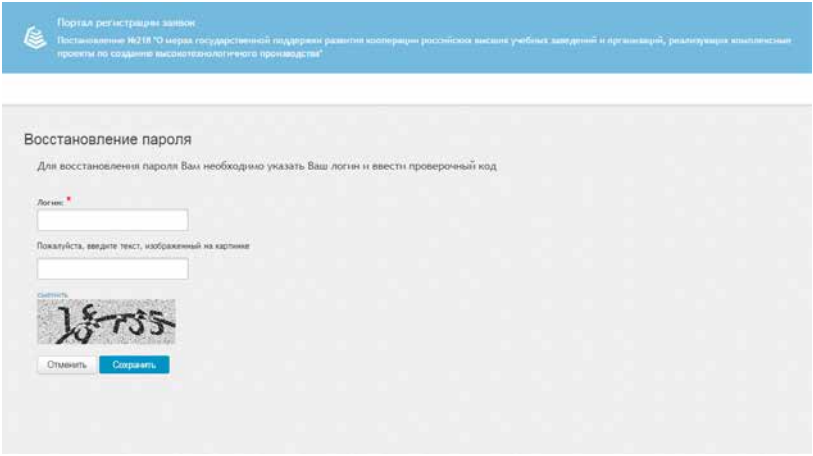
Портал регистрации заявок

Постановление №218 "О мерах государственной поддержки развития кооперации российских высших учебных заведений и организаций, реализующих комплексные проекты по созданию высокотехнологичного производства"

Восстановление пароля

Для восстановления пароля Вам необходимо указать Ваш логин и ввести проверочный код

Логин: *

Пожалуйста, введите текст, изображенный на картинке

сменить

18-755

Отменить Сохранить